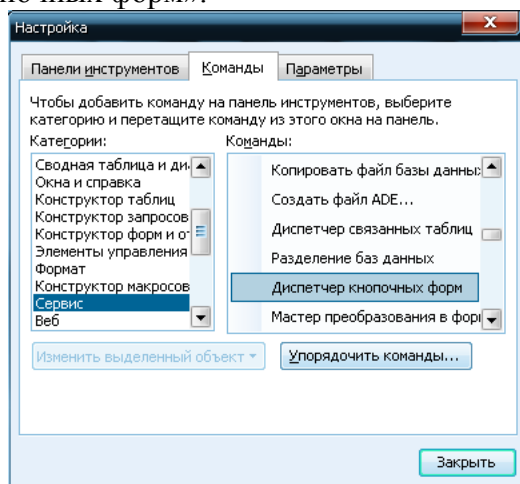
очных форм».

Настройка

Панели инструментов | Команды | Параметры

Чтобы добавить команду на панель инструментов, выберите категорию и перетащите команду из этого окна на панель.

Категории:

Сводная таблица и ди
Окна и справка
Конструктор таблиц
Конструктор запросов
Конструктор форм и о
Элементы управления
Формат
Конструктор макросов
Сервис
Веб

Команды:

Копировать файл базы данны
Создать файл ADE...
Диспетчер связанных таблиц
Разделение баз данных
Диспетчер кнопочных форм
Мастер преобразования в фор

Изменить выделенный объект

Упорядочить команды...

Закрыть